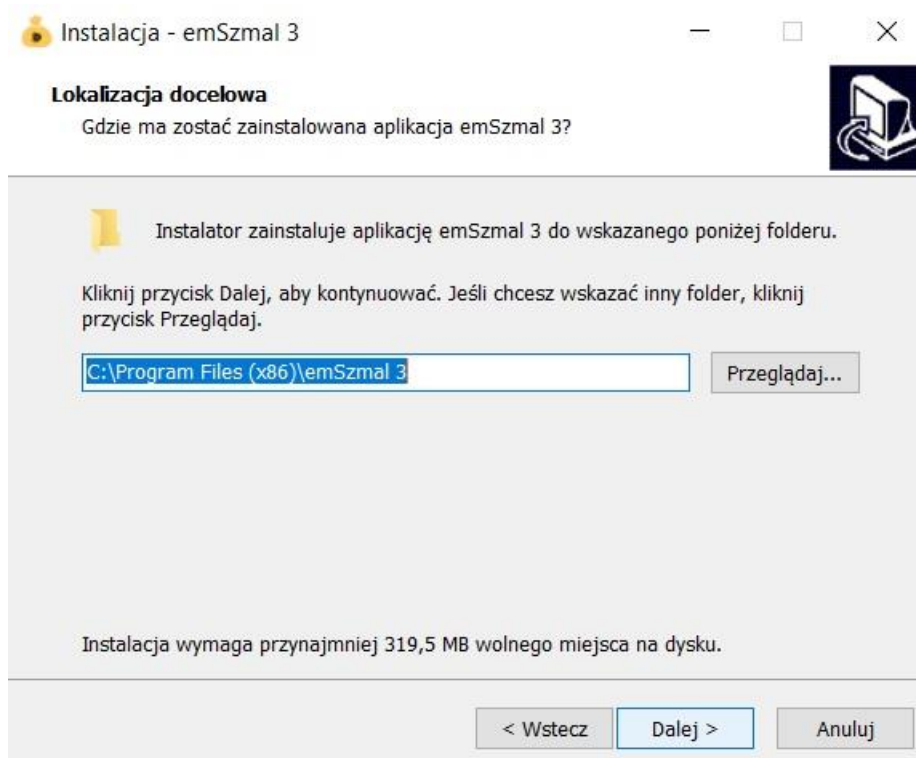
Instalacja - emSzmal 3

Lokalizacja docelowa
Gdzie ma zostać zainstalowana aplikacja emSzmal 3?

Instalator zainstaluje aplikację emSzmal 3 do wskazanego poniżej folderu.

Kliknij przycisk Dalej, aby kontynuować. Jeśli chcesz wskazać inny folder, kliknij przycisk Przeglądaj.

C:\Program Files (x86)\emSzmal 3

Przeglądaj...

Instalacja wymaga przynajmniej 319,5 MB wolnego miejsca na dysku.

< Wstecz

Dalej >

Anuluj